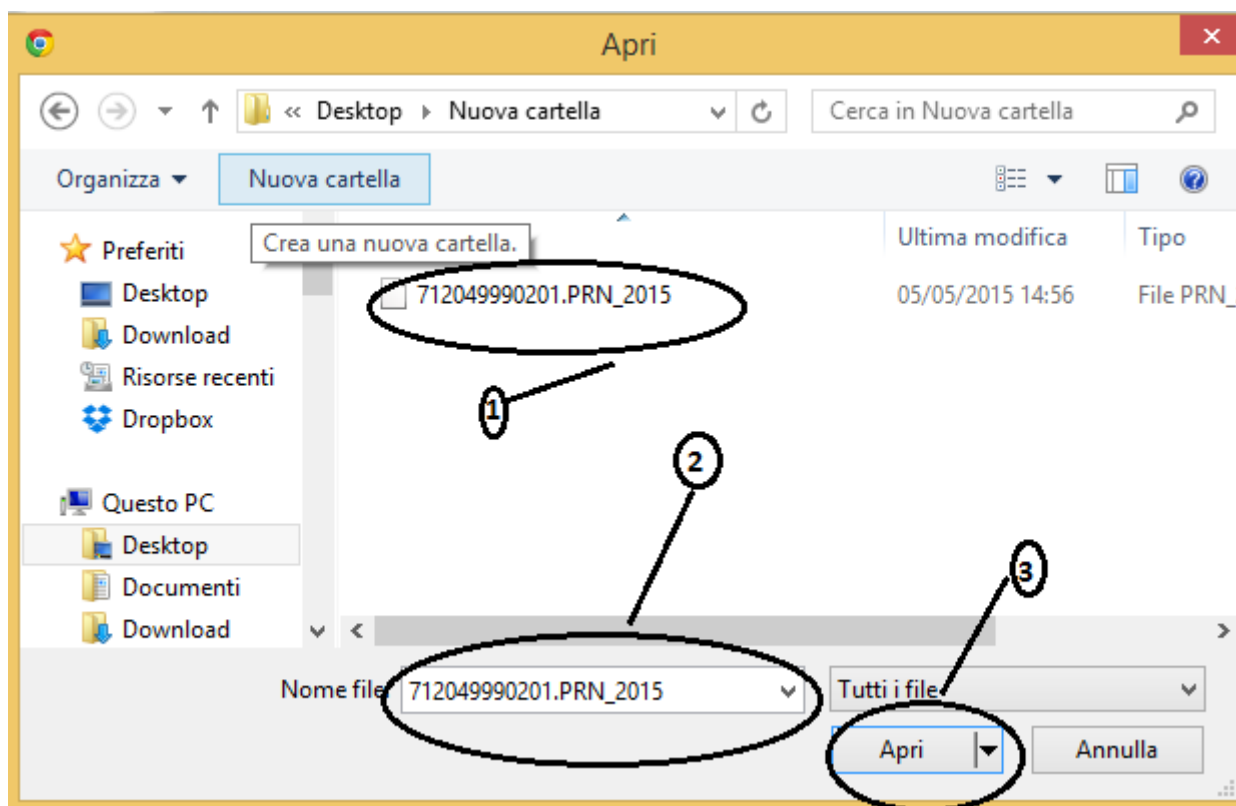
Apri

« Desktop ▸ Nuova cartella

Cerca in Nuova cartella

Organizza ▾

Nuova cartella

Crea una nuova cartella.

Ultima modifica

Tipo

Preferiti

Desktop

Download

Risorse recenti

Dropbox

Questo PC

Desktop

Documenti

Download

712049990201.PRN_2015

05/05/2015 14:56

File PRN_

1

2

3

Nome file

712049990201.PRN_2015

Tutti i file

Apri

Annulla